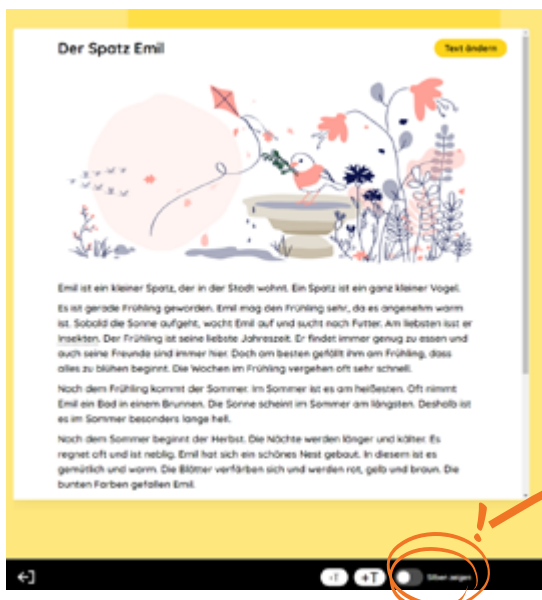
Der Spatz Emil

Text ändern

Emil ist ein kleiner Spatz, der in der Stadt wohnt. Ein Spatz ist ein ganz kleiner Vogel.

Es ist gerade Frühling geworden. Emil mag den Frühling sehr, da es angenehm warm ist. Sobald die Sonne aufgeht, wacht Emil auf und sucht nach Futter. Am liebsten isst er Insekten. Der Frühling ist seine liebste Jahreszeit. Er findet immer genug zu essen und auch seine Freunde sind immer hier. Doch am besten gefällt ihm am Frühling, dass alles zu blühen beginnt. Die Wochen im Frühling vergehen oft sehr schnell.

Nach dem Frühling kommt der Sommer. Im Sommer ist es am heißesten. Oft nimmt Emil ein Bad in einem Brunnen. Die Sonne scheint im Sommer am längsten. Deshalb ist es im Sommer besonders lange hell.

Nach dem Sommer beginnt der Herbst. Die Nächte werden länger und kälter. Es regnet oft und ist neblig. Emil hat sich ein schönes Nest gebaut. In diesem ist es gemütlich und warm. Die Blätter verfärben sich und werden rot, gelb und braun. Die bunten Farben gefallen Emil.

!

-T +T Silben zeigen